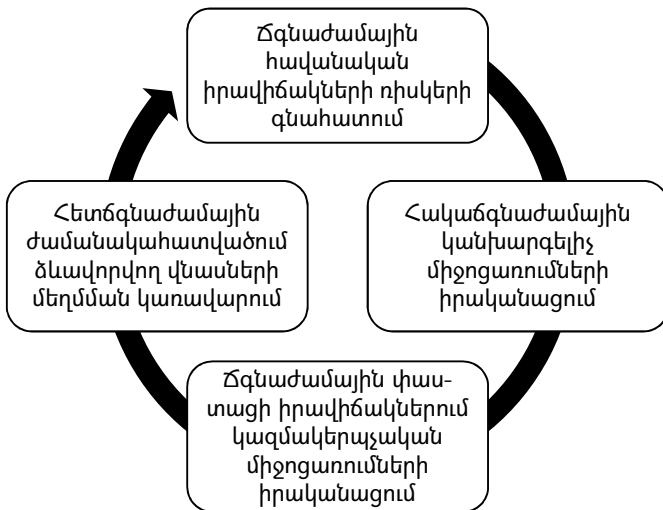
Ճգնաժամային հավանական իրավիճակների ռիսկերի գնահատում

Հակաճգնաժամային կանխարգելիչ միջոցառումների իրականացում

Ճգնաժամային փաստացի իրավիճակներում կազմակերպչական միջոցառումների իրականացում

Հետճգնաժամային ժամանակահատվածում ձևավորվող վնասների մեղմման կառավարում